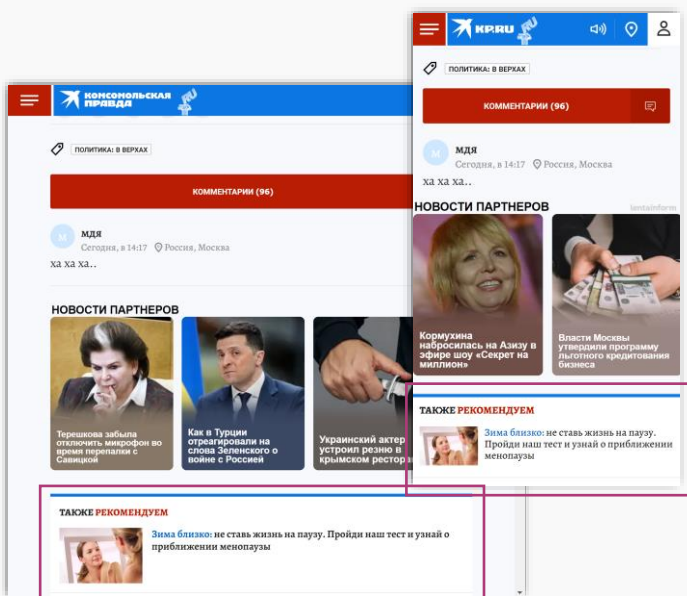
КОМСОМОЛЬСКАЯ ПРАВДА

ПОЛИТИКА: В ВЕРХАХ

КОММЕНТАРИИ (96)

М МДЯ
Сегодня, в 14:17 Россия, Москва

ха ха ха..

НОВОСТИ ПАРТНЕРОВ

Терешкова забыла отключить микрофон во время перепалки с Савицкой

Как в Турции отреагировали на слова Зеленского о войне с Россией

Украинский актер устроил резню в крымском ресторане

ТАКЖЕ РЕКОМЕНДУЕМ

Зима близко: не ставь жизнь на паузу. Пройди наш тест и узнай о приближении менопаузы

KP.RU

ПОЛИТИКА: В ВЕРХАХ

КОММЕНТАРИИ (96)

М МДЯ
Сегодня, в 14:17 Россия, Москва

ха ха ха..

НОВОСТИ ПАРТНЕРОВ lentainform

Кормухина набросилась на Азизу в эфире шоу «Секрет на миллион»

Власти Москвы утвердили программу льготного кредитования бизнеса

ТАКЖЕ РЕКОМЕНДУЕМ

Зима близко: не ставь жизнь на паузу. Пройди наш тест и узнай о приближении менопаузы